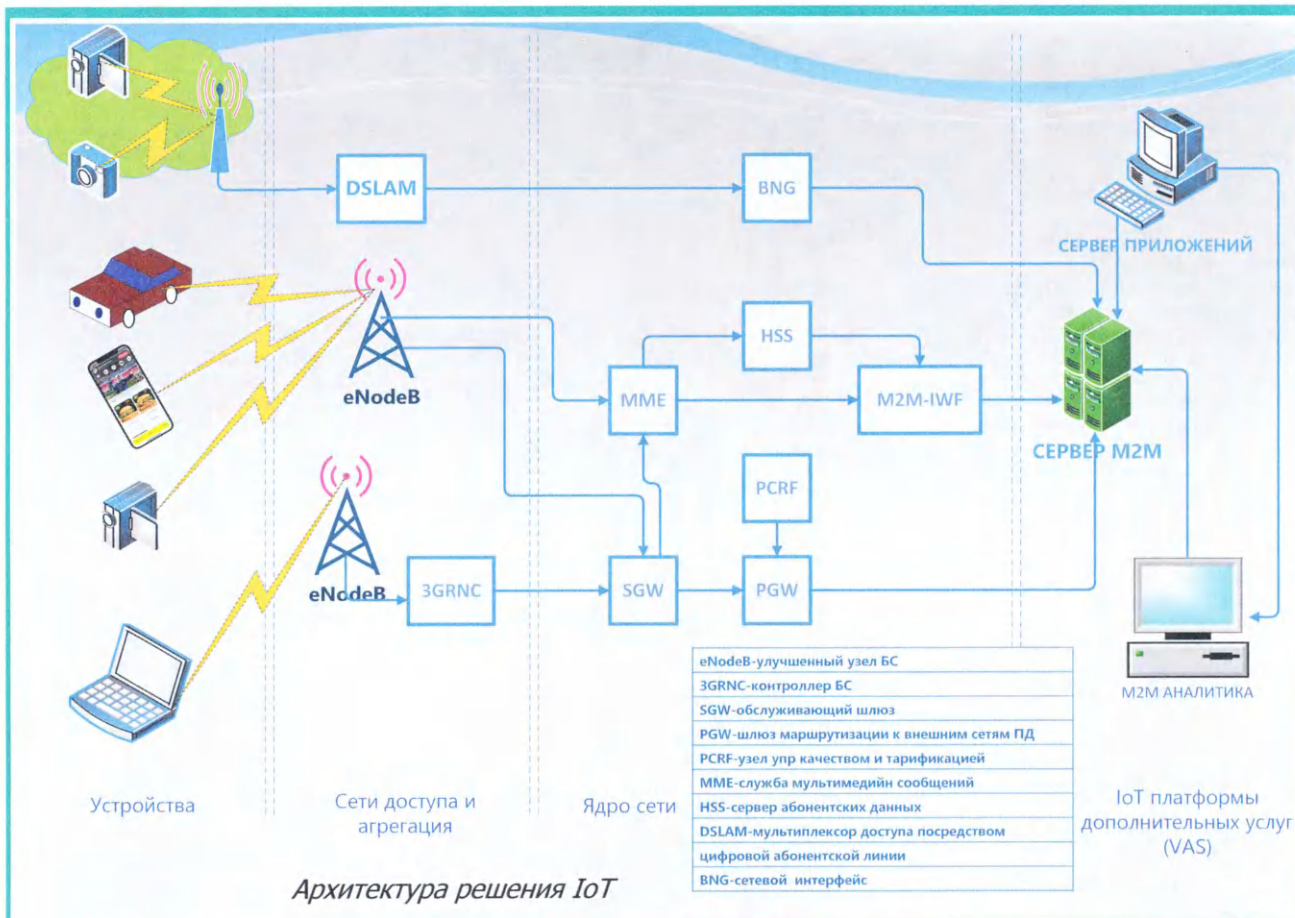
DSLAM

BNG

СЕРВЕР ПРИЛОЖЕНИЙ

eNodeB

HSS

MME

M2M-IWF

СЕРВЕР M2M

PCRF

eNodeB

3GRNC

SGW

PGW

| eNodeB-улучшенный узел БС |
|---|
| 3GRNC-контроллер БС |
| SGW-обслуживающий шлюз |
| PGW-шлюз маршрутизации к внешним сетям ПД |
| PCRF-узел упр качеством и тарификацией |
| MME-служба мультимедийн сообщений |
| HSS-сервер абонентских данных |
| DSLAM-мультиплексор доступа посредством |
| цифровой абонентской линии |
| BNG-сетевой интерфейс |

M2M АНАЛИТИКА

Устройства

Сети доступа и агрегация

Ядро сети

IoT платформы дополнительных услуг (VAS)

Архитектура решения IoT